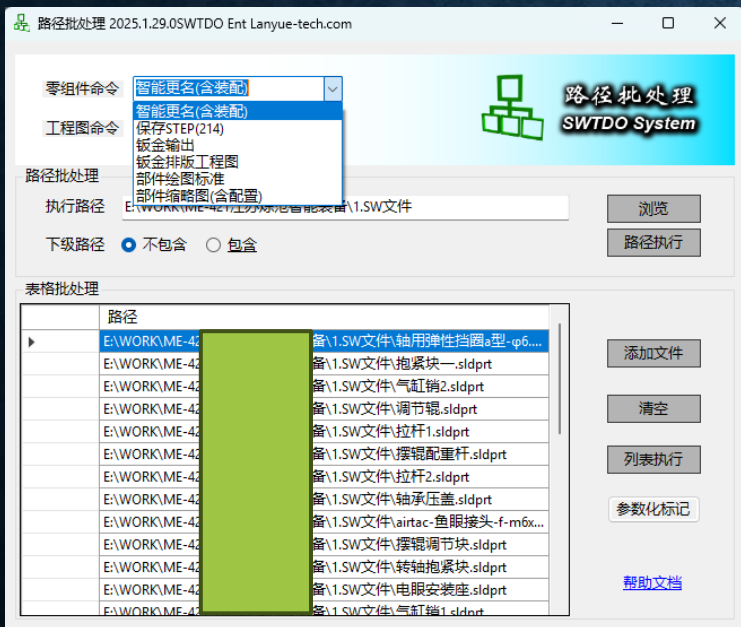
路径批处理 2025.1.29.0SWTDO Ent Lanyue-tech.com

零组件命令 智能更名(含装配)
智能更名(含装配)
保存STEP(214)
钣金输出
钣金排版工程图
部件绘图标准
部件缩略图(含配置)
工程图命令

路径批处理 SWTDO System

路径批处理
执行路径 E:\WORK\ME-42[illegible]能装备\1.SW文件
浏览
下级路径 不包含 包含
路径执行

表格批处理

| | 路径 |
|---|---|
| | E:\WORK\ME-42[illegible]备\1.SW文件\轴用弹性挡圈a型-φ6.... |
| | E:\WORK\ME-42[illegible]备\1.SW文件\抱紧块一.sldprt |
| | E:\WORK\ME-42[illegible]备\1.SW文件\气缸销2.sldprt |
| | E:\WORK\ME-42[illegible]备\1.SW文件\调节辊.sldprt |
| | E:\WORK\ME-42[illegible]备\1.SW文件\拉杆1.sldprt |
| | E:\WORK\ME-42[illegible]备\1.SW文件\摆辊配重杆.sldprt |
| | E:\WORK\ME-42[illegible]备\1.SW文件\拉杆2.sldprt |
| | E:\WORK\ME-42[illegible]备\1.SW文件\轴承压盖.sldprt |
| | E:\WORK\ME-42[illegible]备\1.SW文件\airtac-鱼眼接头-f-m6x... |
| | E:\WORK\ME-42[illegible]备\1.SW文件\摆辊调节块.sldprt |
| | E:\WORK\ME-42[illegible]备\1.SW文件\转轴抱紧块.sldprt |
| | E:\WORK\ME-42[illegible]备\1.SW文件\电眼安装座.sldprt |
| | E:\WORK\ME-42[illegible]备\1.SW文件\气缸销1.sldprt |

添加文件
清空
列表执行
参数化标记
帮助文档